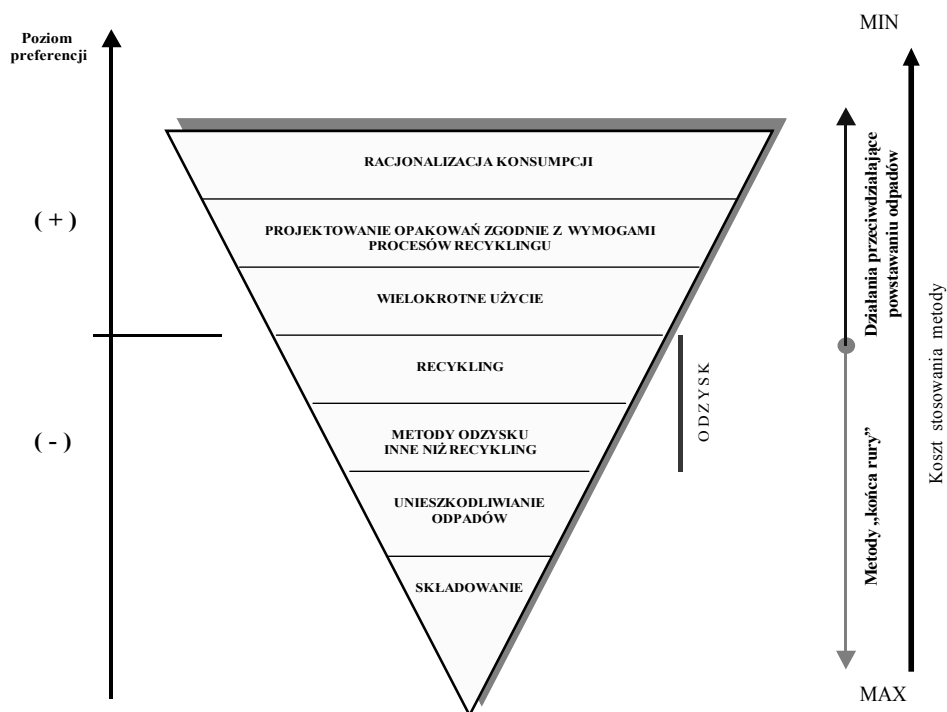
Poziom preferencji

( + )

( - )

RACJONALIZACJA KONSUMPCJI

PROJEKTOWANIE OPAKOWAŃ ZGODNIE Z WYMOGAMI PROCESÓW RECYKLINGU

WIELOKROTNE UŻYCIE

RECYKLING

METODY ODZYSKU INNE NIŻ RECYKLING

UNIESZKODLIWIANIE ODPADÓW

SKŁADOWANIE

ODZYSK

MIN

Działania przeciwdziałające powstawaniu odpadów

Metody „końca rury"

Koszt stosowania metody

MAX